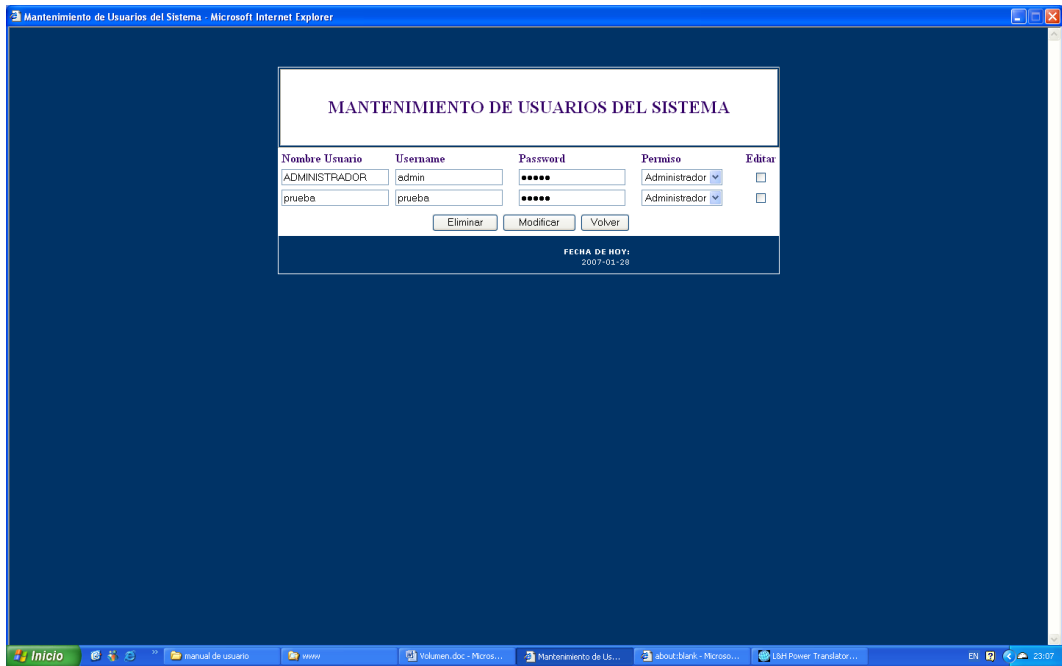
Mantenimiento de Usuarios del Sistema - Microsoft Internet Explorer

MANTENIMIENTO DE USUARIOS DEL SISTEMA

| Nombre Usuario | Username | Password | Permiso | Editar |
|---|---|---|---|---|
| ADMINISTRADOR | admin | ••••• | Administrador | |
| prueba | prueba | ••••• | Administrador | |

Eliminar Modificar Volver

FECHA DE HOY:
2007-01-28

Inicio manual de usuario www Volumen.doc - Micros... Mantenimiento de Us... about:blank - Microso... L&H Power Translator... EN 23:07